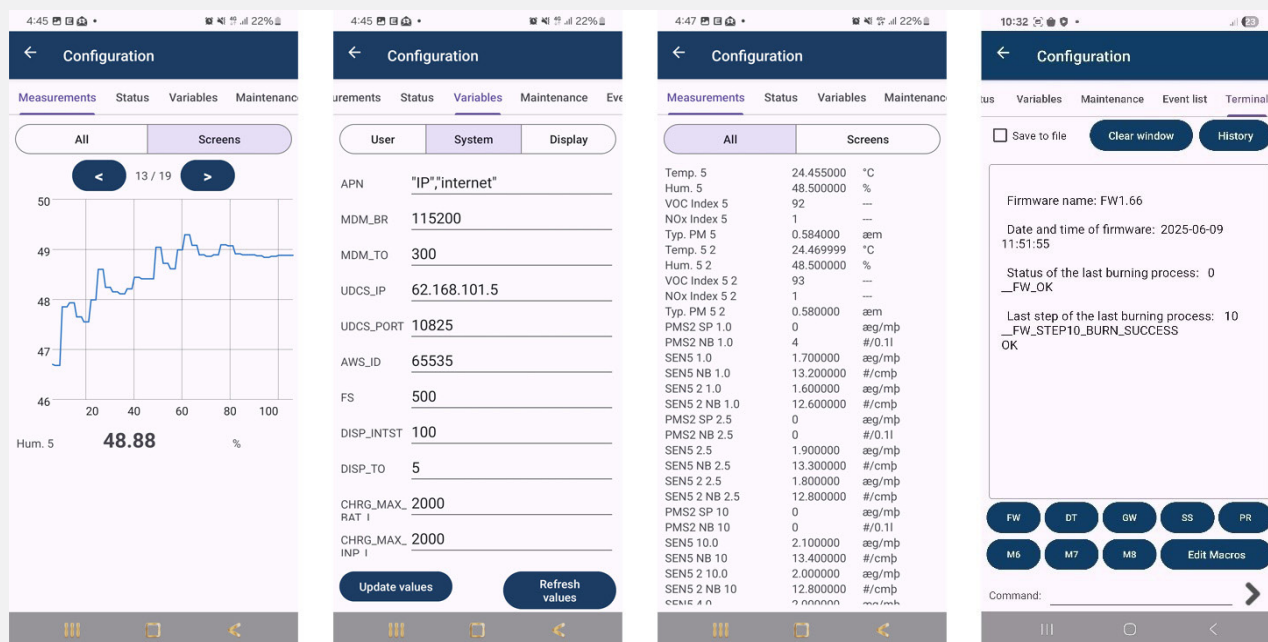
4:45 22%

Configuration

Measurements Status Variables Maintenanc

All Screens

< 13 / 19 >

50
49
48
47
46
20 40 60 80 100

Hum. 5 48.88 %

4:45 22%

Configuration

urements Status Variables Maintenance Eve

User System Display

APN "IP","internet"
MDM_BR 115200
MDM_TO 300
UDCS_IP 62.168.101.5
UDCS_PORT 10825
AWS_ID 65535
FS 500
DISP_INTST 100
DISP_TO 5
CHRG_MAX_BAT_I 2000
CHRG_MAX_INP_I 2000

Update values Refresh values

4:47 22%

Configuration

Measurements Status Variables Maintenanc

All Screens

| | | |
|---|---|---|
| Temp. 5 | 24.455000 | °C |
| Hum. 5 | 48.500000 | % |
| VOC Index 5 | 92 | --- |
| NOx Index 5 | 1 | --- |
| Typ. PM 5 | 0.584000 | æm |
| Temp. 5 2 | 24.469999 | °C |
| Hum. 5 2 | 48.500000 | % |
| VOC Index 5 2 | 93 | --- |
| NOx Index 5 2 | 1 | --- |
| Typ. PM 5 2 | 0.580000 | æm |
| PMS2 SP 1.0 | 0 | æg/mþ |
| PMS2 NB 1.0 | 4 | #/0.1l |
| SEN5 1.0 | 1.700000 | æg/mþ |
| SEN5 NB 1.0 | 13.200000 | #/cmþ |
| SEN5 2 1.0 | 1.600000 | æg/mþ |
| SEN5 2 NB 1.0 | 12.600000 | #/cmþ |
| PMS2 SP 2.5 | 0 | æg/mþ |
| PMS2 NB 2.5 | 0 | #/0.1l |
| SEN5 2.5 | 1.900000 | æg/mþ |
| SEN5 NB 2.5 | 13.300000 | #/cmþ |
| SEN5 2 2.5 | 1.800000 | æg/mþ |
| SEN5 2 NB 2.5 | 12.800000 | #/cmþ |
| PMS2 SP 10 | 0 | æg/mþ |
| PMS2 NB 10 | 0 | #/0.1l |
| SEN5 10.0 | 2.100000 | æg/mþ |
| SEN5 NB 10 | 13.400000 | #/cmþ |
| SEN5 2 10.0 | 2.000000 | æg/mþ |
| SEN5 2 NB 10 | 12.800000 | #/cmþ |
| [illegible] | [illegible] | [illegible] |

10:32 23

Configuration

tus Variables Maintenance Event list Terminal

Save to file Clear window History

Firmware name: FW1.66

Date and time of firmware: 2025-06-09 11:51:55

Status of the last burning process: 0
__FW_OK

Last step of the last burning process: 10
__FW_STEP10_BURN_SUCCESS
OK

FW DT GW SS PR
M6 M7 M8 Edit Macros

Command: